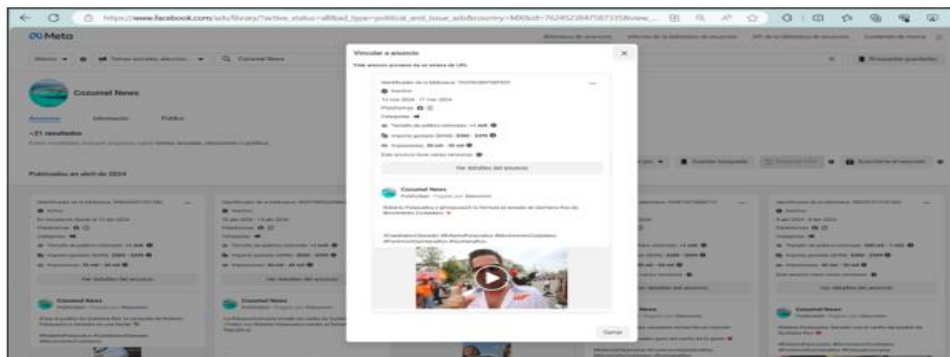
https://www.facebook.com/ads/library/?active_status=all&ad_type=political_and_issue_ads&country=MX&id=7624523847587335&view_

Meta

Biblioteca de anuncios

Cozumel News

Anuncios

Publicados en abril de 2024

Vincular a anuncio

Este anuncio proviene de un enlace de URL.

Identificador de la biblioteca: 7624523847587335

Inactivo

Plataformas

Categorías

Ver detalles del anuncio

Cozumel News

Publicidad · Pagado por

Cerrar